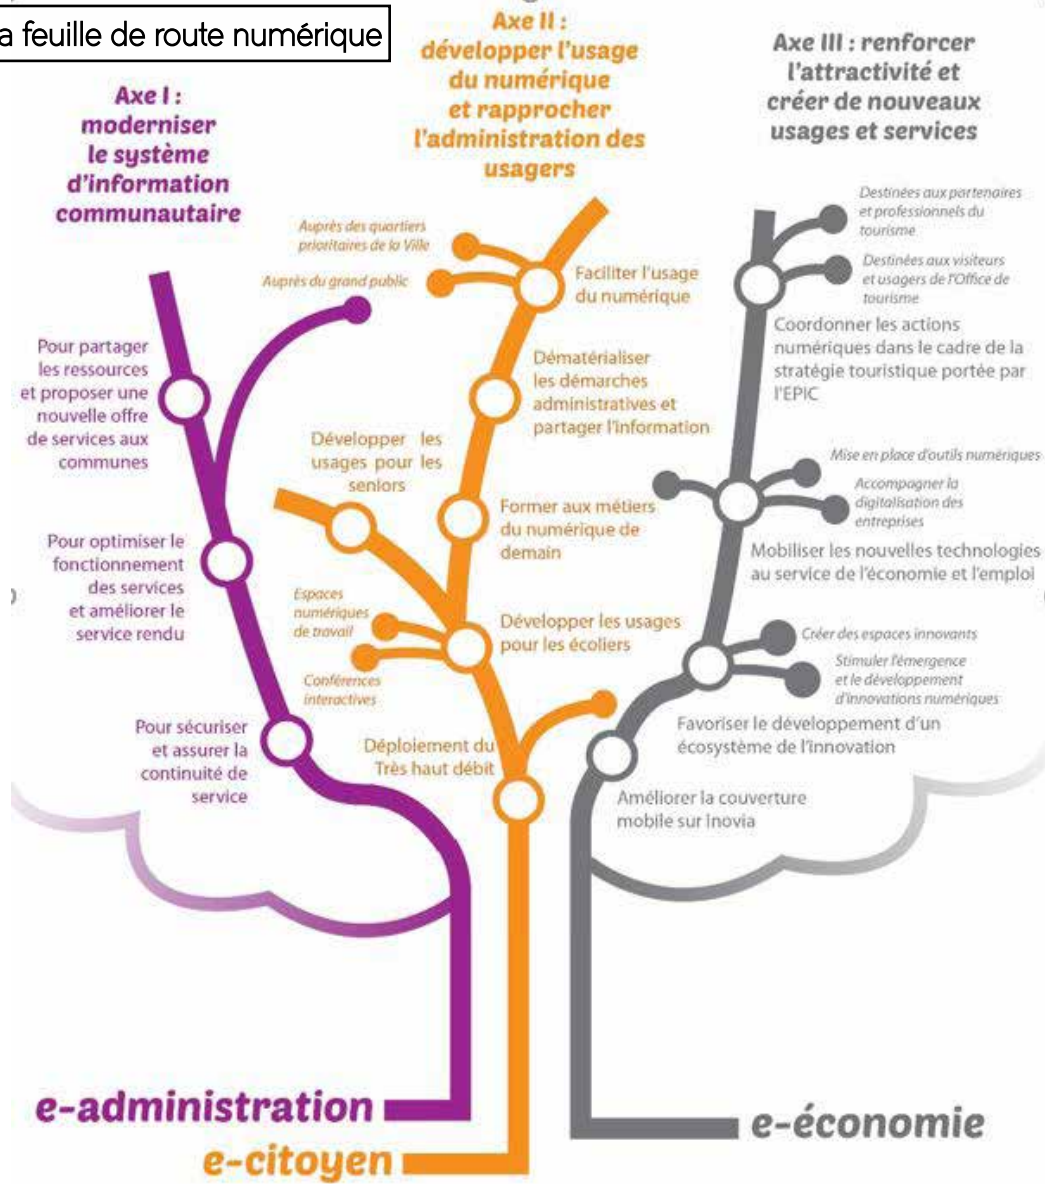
a feuille de route numérique

Axe I : moderniser le système d'information communautaire

Axe II : développer l'usage du numérique et rapprocher l'administration des usagers

Axe III : renforcer l'attractivité et créer de nouveaux usages et services

Pour partager les ressources et proposer une nouvelle offre de services aux communes

Pour optimiser le fonctionnement des services et améliorer le service rendu

Pour sécuriser et assurer la continuité de service

Auprès des quartiers prioritaires de la Ville

Auprès du grand public

Faciliter l'usage du numérique

Dématérialiser les démarches administratives et partager l'information

Développer les usages pour les seniors

Former aux métiers du numérique de demain

Espaces numériques de travail

Conférences interactives

Développer les usages pour les écoliers

Déploiement du Très haut débit

Destinées aux partenaires et professionnels du tourisme

Destinées aux visiteurs et usagers de l'Office de tourisme

Coordonner les actions numériques dans le cadre de la stratégie touristique portée par l'EPIC

Mise en place d'outils numériques

Accompagner la digitalisation des entreprises

Mobiliser les nouvelles technologies au service de l'économie et l'emploi

Créer des espaces innovants

Stimuler l'émergence et le développement d'innovations numériques

Favoriser le développement d'un écosystème de l'innovation

Améliorer la couverture mobile sur Inovia

e-administration

e-citoyen

e-économie